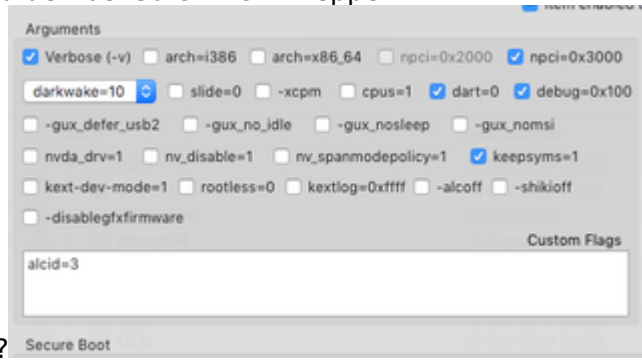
Item enabled

Arguments

Verbose (-v) arch=i386 arch=x86_64 npci=0x2000 npci=0x3000

darkwake=10 slide=0 -xcpm cpus=1 dart=0 debug=0x100

-gux_defer_usb2 -gux_no_idle -gux_nosleep -gux_nomsi

nvda_drv=1 nv_disable=1 nv_spanmodepolicy=1 keepsyms=1

kext-dev-mode=1 rootless=0 kextlog=0xffff -alcoff -shikioff

-disablegfxfirmware

Custom Flags

alcid=3

?

Secure Boot